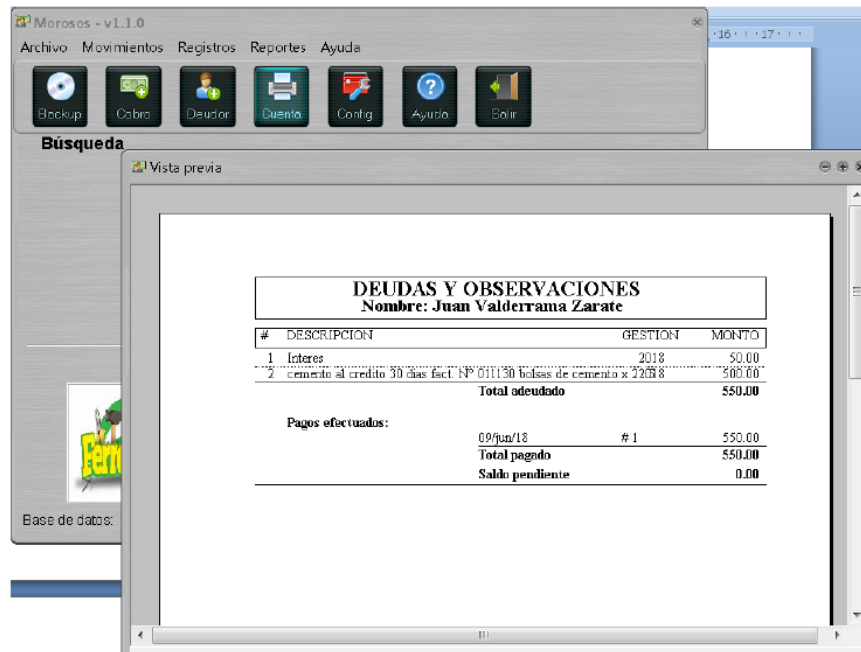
Morosos - v1.1.0

Archivo Movimientos Registros Reportes Ayuda

Backup Cobro Deudor Cuenta Config Ayuda Salir

Búsqueda

·16· · ·17· · ·

Vista previa

DEUDAS Y OBSERVACIONES
Nombre: Juan Valderrama Zarate

| # | DESCRIPCION | GESTION | MONTO |
|---|---|---|---|
| 1 | Interes | 2018 | 50.00 |
| 2 | cemento al credito 30 dias fact. Nº 011130 bolsas de cemento x 22018 | | 500.00 |
| | Total adeudado | | 550.00 |

Pagos efectuados:

| | | |
|---|---|---|
| 09/jun/18 | # 1 | 550.00 |
| Total pagado | | 550.00 |
| Saldo pendiente | | 0.00 |

Ferr

Base de datos:

III